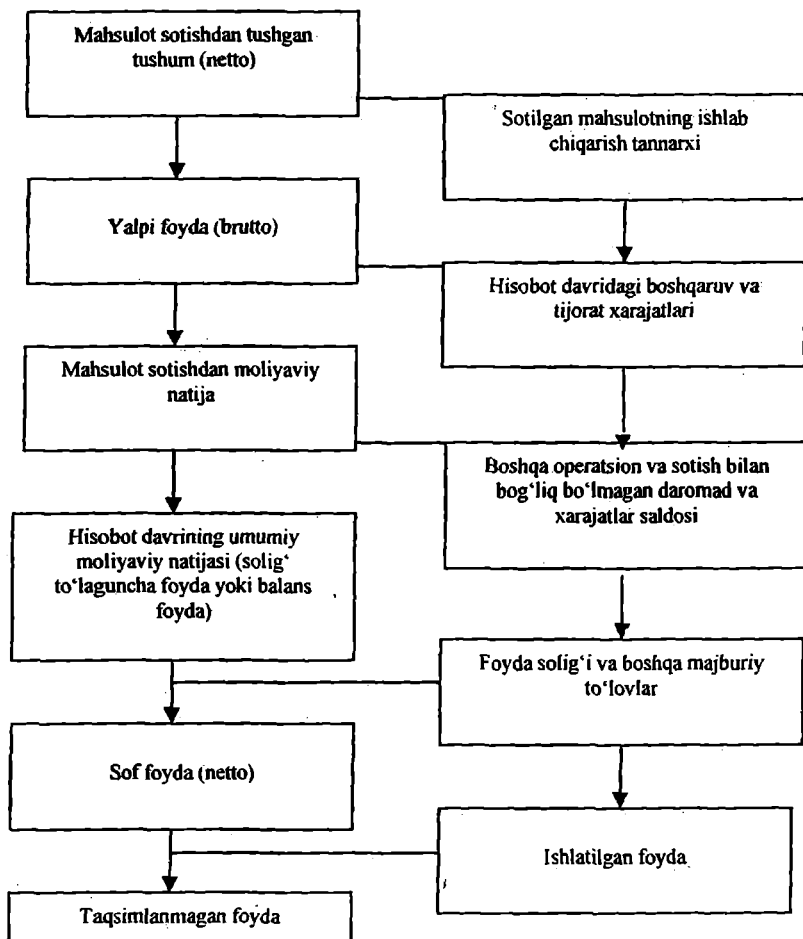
Mahsulot sotishdan tushgan tushum (netto)

Sotilgan mahsulotning ishlab chiqarish tannarxi

Yalpi foyda (brutto)

Hisobot davridagi boshqaruv va tijorat xarajatlari

Mahsulot sotishdan moliyaviy natija

Boshqa operatsion va sotish bilan bog'liq bo'lmagan daromad va xarajatlar saldosi

Hisobot davrining umumiy moliyaviy natijasi (solig' to'laguncha foyda yoki balans foyda)

Foyda solig'i va boshqa majburiy to'lovlar

Sof foyda (netto)

Ishlatilgan foyda

Taqsimlanmagan foyda